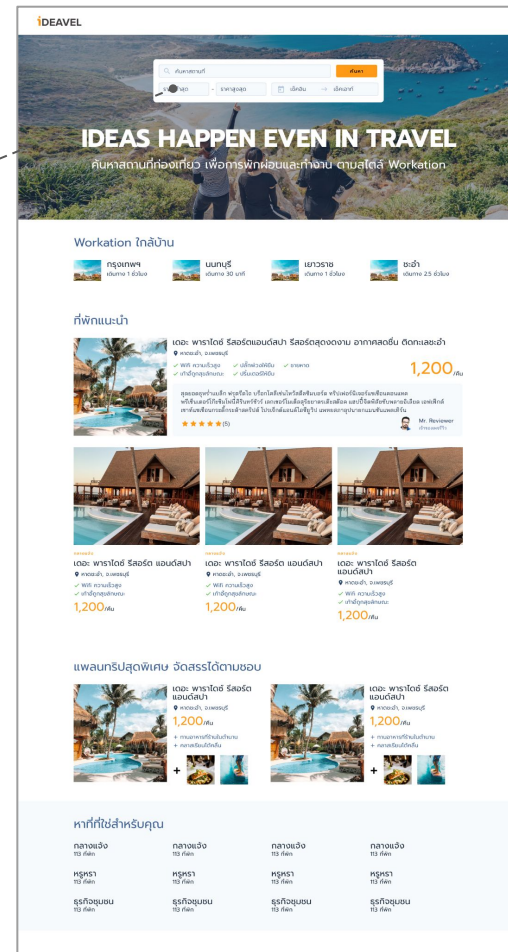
iDEAVEL

ค้นหาสถานที่

ค้นหา

ราคาต่ำสุด – ราคาสูงสุด

เช็คอิน → เช็คเอาท์

IDEAS HAPPEN EVEN IN TRAVEL

ค้นหาสถานที่ท่องเที่ยว เพื่อการพักผ่อนและทำงาน ตามสไตล์ Workation.

Workation ใกล้บ้าน

กรุงเทพฯ
เดินทาง 1 ชั่วโมง

นนทบุรี
เดินทาง 30 นาที

เขาวราช
เดินทาง 1 ชั่วโมง

ชะอำ
เดินทาง 2.5 ชั่วโมง

ที่พักแนะนำ

เดอะ พาราไดซ์ รีสอร์ตแอนด์สปา รีสอร์ตสุดงดงาม อากาศสดชื่น ติดทะเลชะอำ

หาดชะอำ, จ.เพชรบุรี

Wifi ความเร็วสูง
เก้าอี้ถูกสุขลักษณะ
ปลั๊กพ่วงให้ยืม
ปรับอากาศ
อาหาร

1,200/คืน

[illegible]

★★★★★ (5)

Mr. Reviewer
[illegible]

แนะนำ
เดอะ พาราไดซ์ รีสอร์ต แอนด์สปา
หาดชะอำ, จ.เพชรบุรี
Wifi ความเร็วสูง
เก้าอี้ถูกสุขลักษณะ
1,200/คืน

แนะนำ
เดอะ พาราไดซ์ รีสอร์ต แอนด์สปา
หาดชะอำ, จ.เพชรบุรี
Wifi ความเร็วสูง
เก้าอี้ถูกสุขลักษณะ
1,200/คืน

แนะนำ
เดอะ พาราไดซ์ รีสอร์ต แอนด์สปา
หาดชะอำ, จ.เพชรบุรี
Wifi ความเร็วสูง
เก้าอี้ถูกสุขลักษณะ
1,200/คืน

แพลนทริปสุดพิเศษ จัดสรรได้ตามชอบ

เดอะ พาราไดซ์ รีสอร์ต แอนด์สปา
หาดชะอำ, จ.เพชรบุรี
1,200/คืน
+ ทานอาหารที่ร้านริมทะเล
+ กลางเรียนโต้คลื่น

เดอะ พาราไดซ์ รีสอร์ต แอนด์สปา
หาดชะอำ, จ.เพชรบุรี
1,200/คืน
+ ทานอาหารที่ร้านริมทะเล
+ กลางเรียนโต้คลื่น

หาที่ที่ใช่สำหรับคุณ

กลางแจ้ง
113 ที่พัก

กลางแจ้ง
113 ที่พัก

กลางแจ้ง
113 ที่พัก

กลางแจ้ง
113 ที่พัก

หรูหรา
113 ที่พัก

หรูหรา
113 ที่พัก

หรูหรา
113 ที่พัก

หรูหรา
113 ที่พัก

ธุรกิจชุมชน
113 ที่พัก

ธุรกิจชุมชน
113 ที่พัก

ธุรกิจชุมชน
113 ที่พัก

ธุรกิจชุมชน
113 ที่พัก